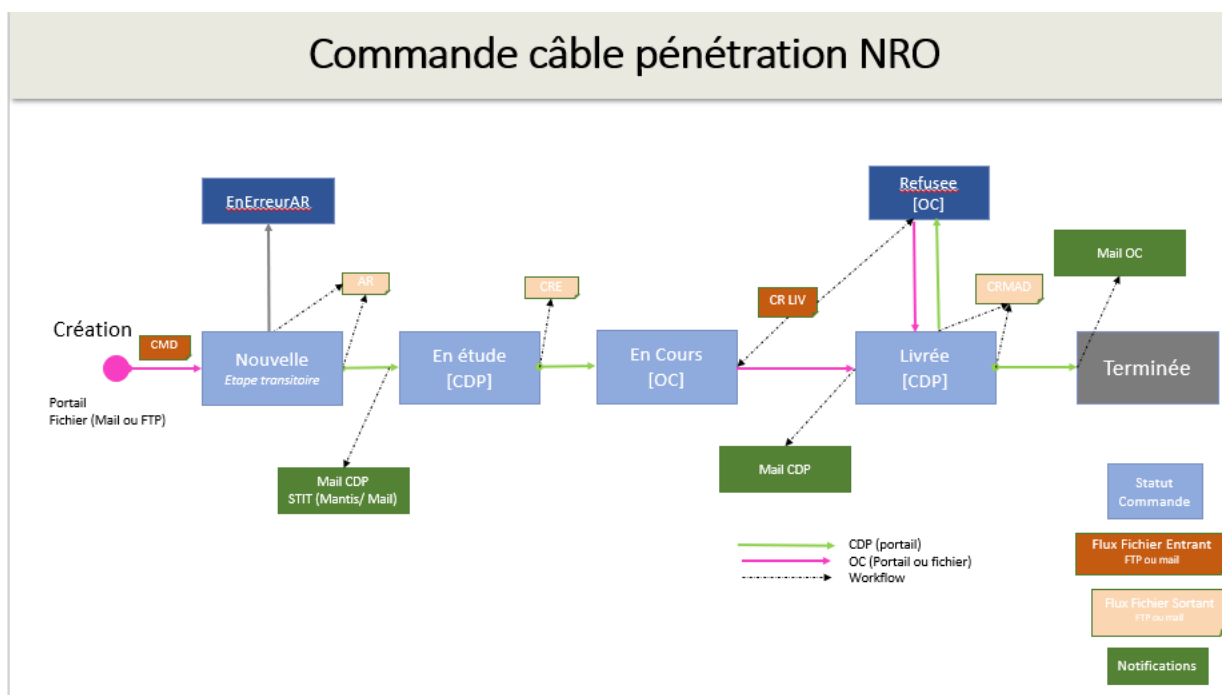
Commande câble pénétration NRO

EnErreurAR

Refusee
[OC]

Mail OC

AR

CRE

CR LIV

CRMAD

Création

CMD

Portail
Fichier (Mail ou FTP)

Nouvelle
Etape transitoire

En étude
[CDP]

En Cours
[OC]

Livrée
[CDP]

Terminée

Mail CDP
STIT (Mantis/ Mail)

Mail CDP

Statut Commande

CDP (portail)
OC (Portail ou fichier)
Workflow

Flux Fichier Entrant
FTP ou mail

Flux Fichier Sortant
FTP ou mail

Notifications